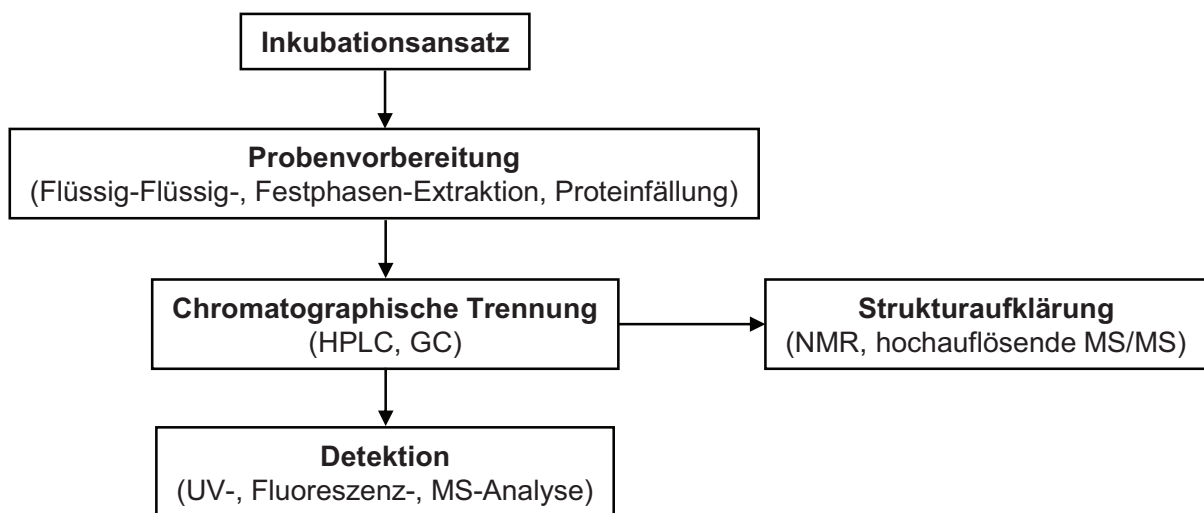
Inkubationsansatz

Probenvorbereitung
(Flüssig-Flüssig-, Festphasen-Extraktion, Proteinfällung)

Chromatographische Trennung
(HPLC, GC)

Strukturaufklärung
(NMR, hochauflösende MS/MS)

Detektion
(UV-, Fluoreszenz-, MS-Analyse)